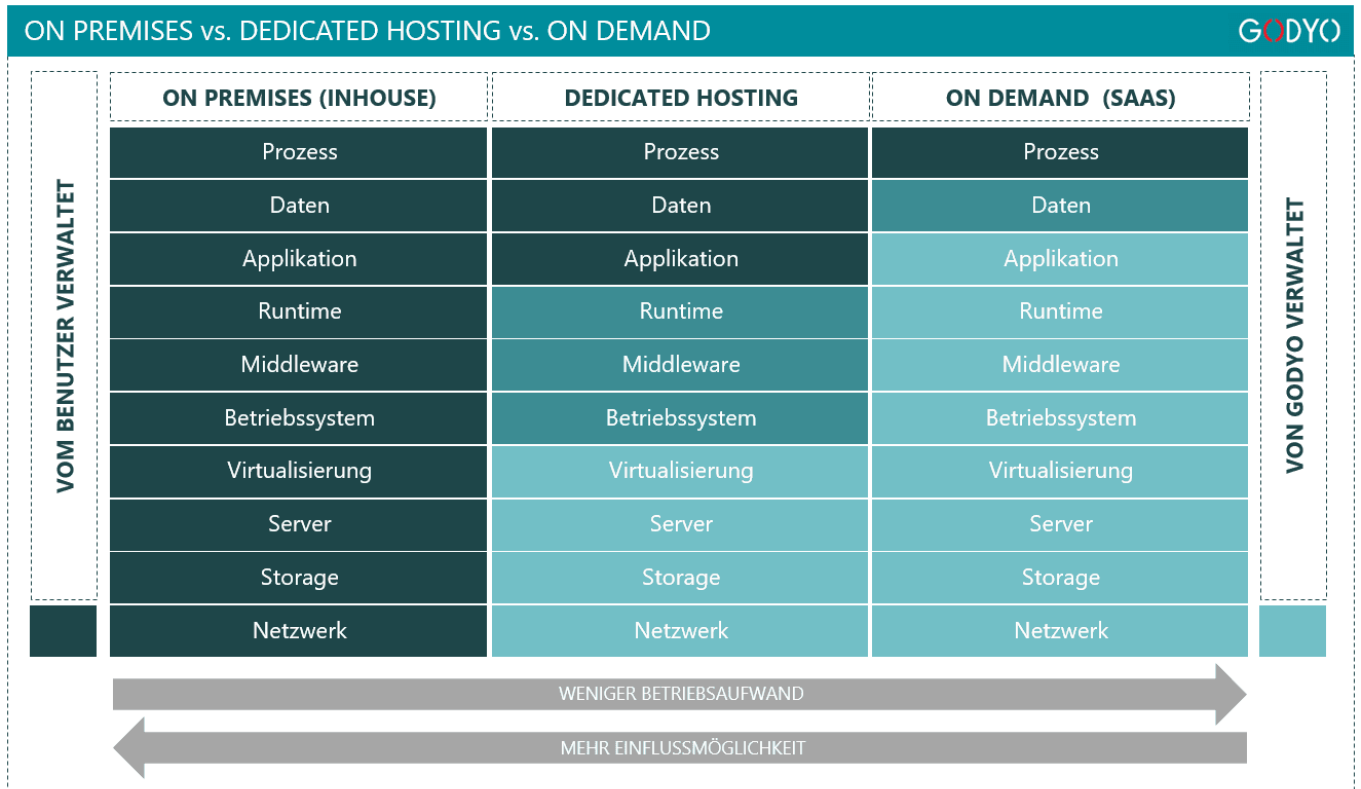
ON PREMISES vs. DEDICATED HOSTING vs. ON DEMAND

GODYO

VOM BENUTZER VERWALTET

| ON PREMISES (INHOUSE) | DEDICATED HOSTING | ON DEMAND (SAAS) |
|---|---|---|
| Prozess | Prozess | Prozess |
| Daten | Daten | Daten |
| Applikation | Applikation | Applikation |
| Runtime | Runtime | Runtime |
| Middleware | Middleware | Middleware |
| Betriebssystem | Betriebssystem | Betriebssystem |
| Virtualisierung | Virtualisierung | Virtualisierung |
| Server | Server | Server |
| Storage | Storage | Storage |
| Netzwerk | Netzwerk | Netzwerk |

VON GODYO VERWALTET

WENIGER BETRIEBSAUFWAND

MEHR EINFLUSSMÖGLICHKEIT